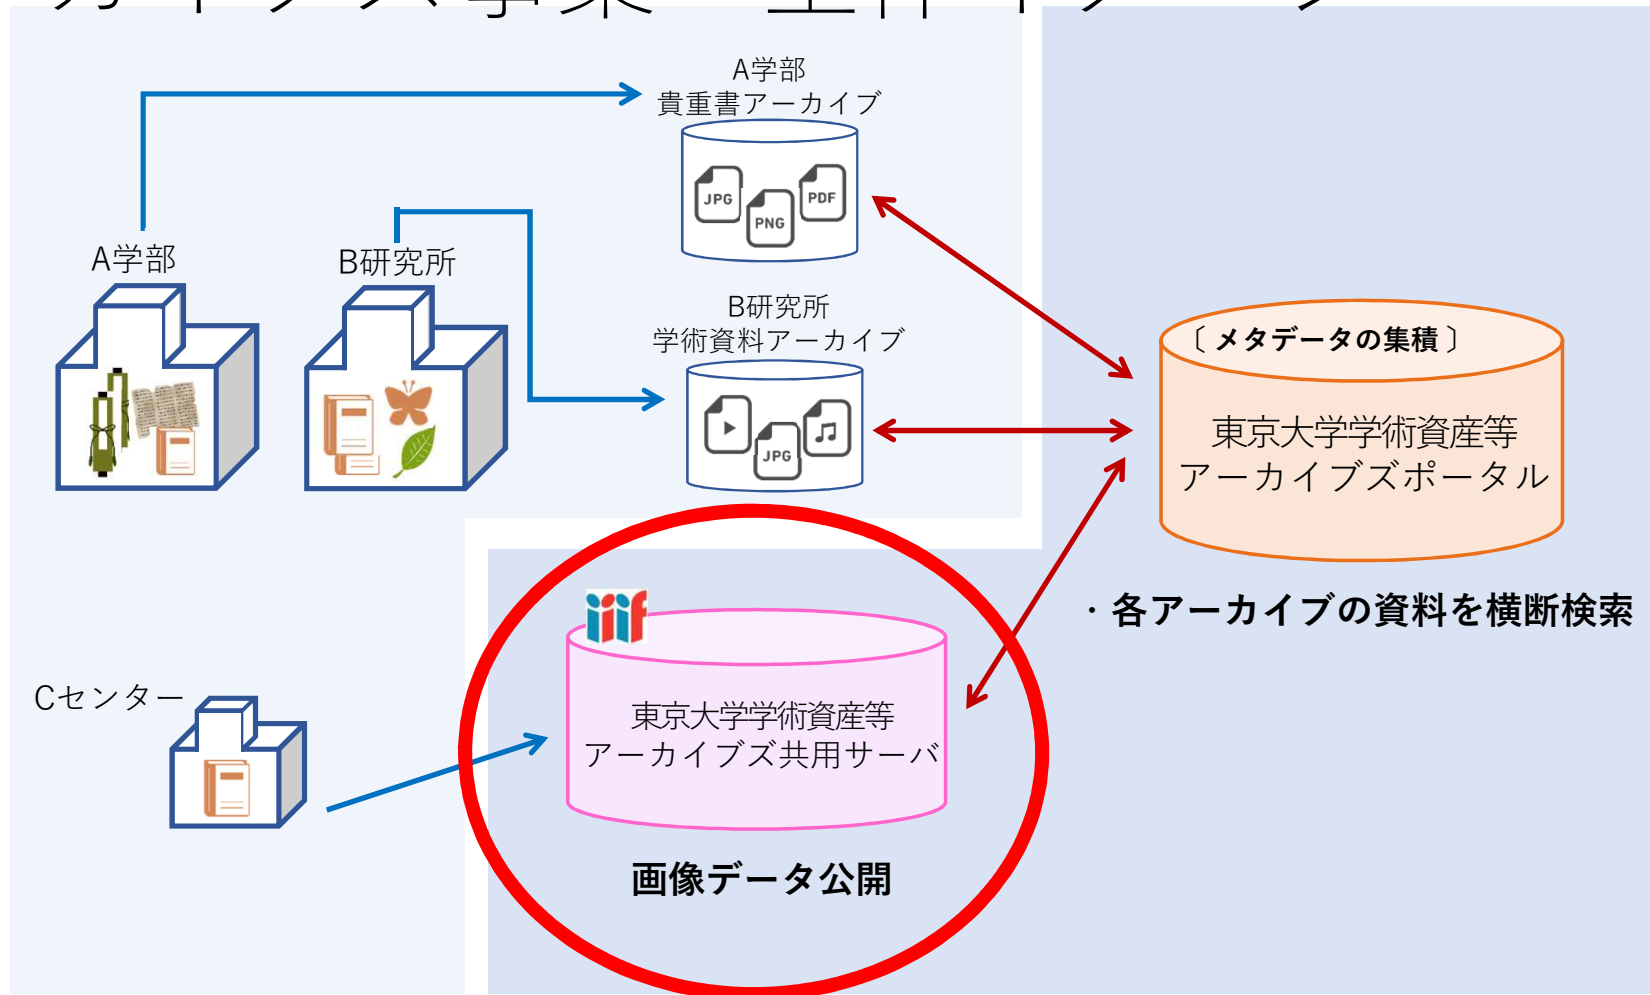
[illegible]

A学部
貴重書アーカイブ

JPG PNG PDF

A学部

B研究所

B研究所
学術資料アーカイブ

JPG

〔メタデータの集積〕

東京大学学術資産等
アーカイブズポータル

・各アーカイブの資料を横断検索

iiif

Cセンター

東京大学学術資産等
アーカイブズ共用サーバ

画像データ公開